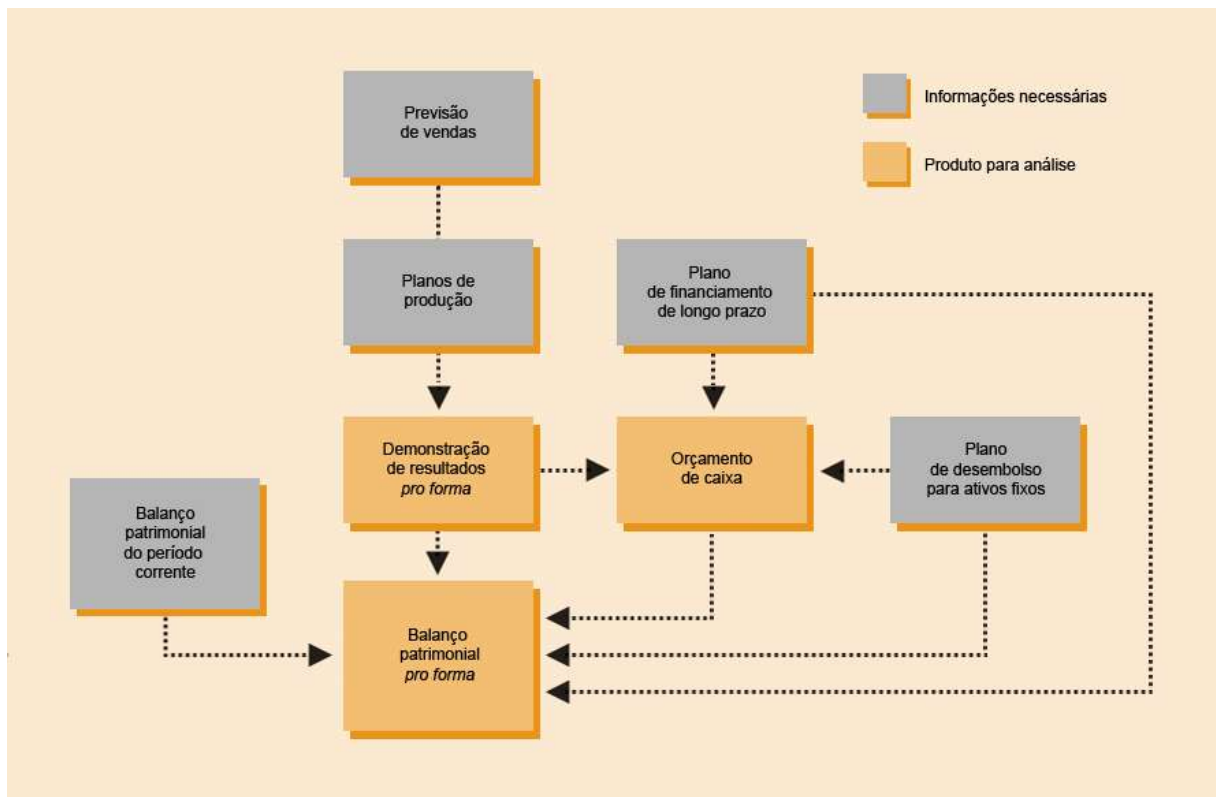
Informações necessárias

Produto para análise

Previsão de vendas

Planos de produção

Plano de financiamento de longo prazo

Demonstração de resultados *pro forma*

Orçamento de caixa

Plano de desembolso para ativos fixos

Balanço patrimonial do período corrente

Balanço patrimonial *pro forma*